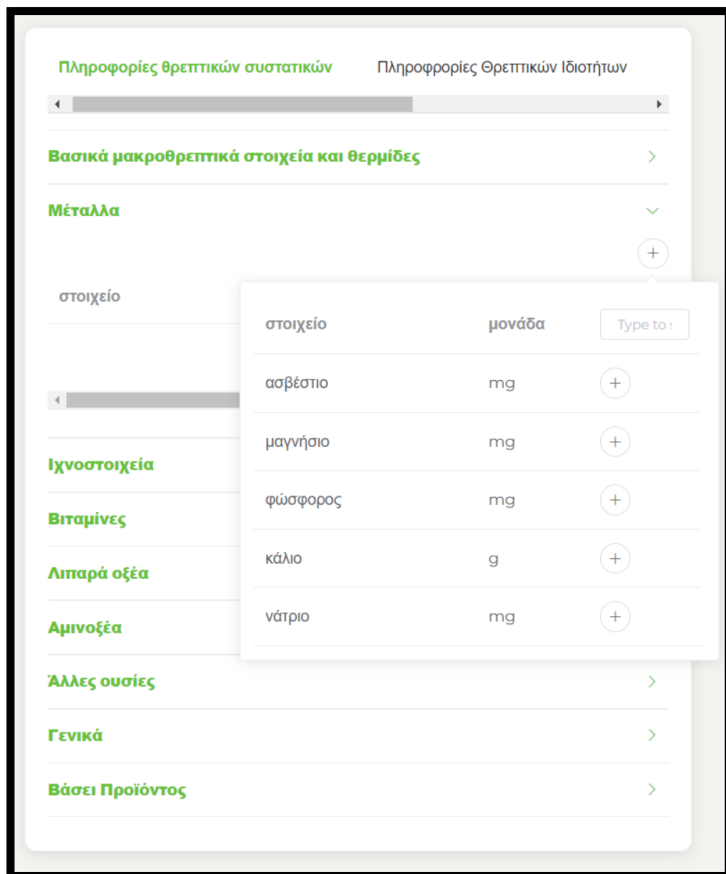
Πληροφορίες θρεπτικών συστατικών Πληροφορίες Θρεπτικών Ιδιοτήτων

Βασικά μακροθρεπτικά στοιχεία και θερμίδες

Μέταλλα

στοιχείο

| στοιχείο | μονάδα | Type to |
|---|---|---|
| ασβέστιο | mg | + |
| μαγνήσιο | mg | + |
| φώσφορος | mg | + |
| κάλιο | g | + |
| νάτριο | mg | + |

Ιχνοστοιχεία

Βιταμίνες

Λιπαρά οξέα

Αμινοξέα

Άλλες ουσίες

Γενικά

Βάσει Προϊόντος